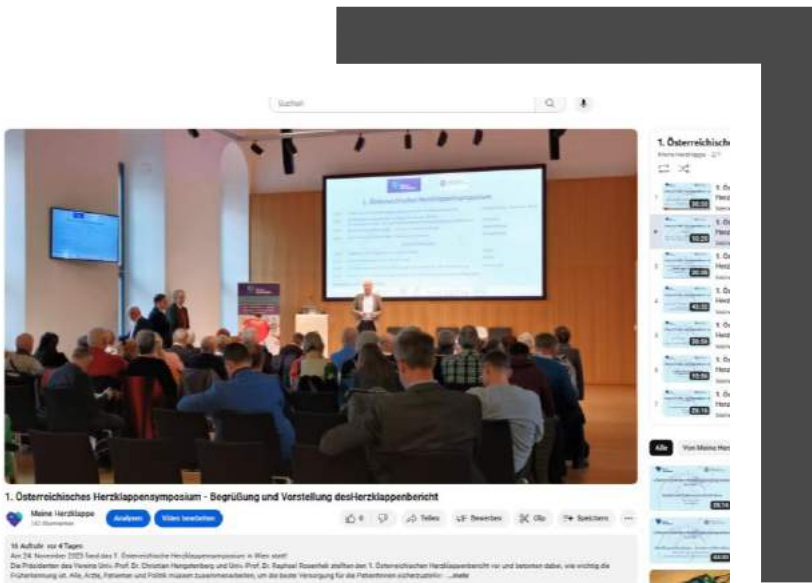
Suchen

1. Österreichisches Herzklappensymposium

1. Österreichisches Herzklappensymposium - Begrüßung und Vorstellung des Herzklappenbericht

Meine Herzklappe
142 Abonnenten

Analysen

Video bearbeiten

0

Teilen

Bewerben

Clip

Speichern

16 Aufrufe vor 4 Tagen
Am 24. November 2023 fand das 1. Österreichische Herzklappensymposium in Wien statt!
Die Präsidenten des Vereins Univ.-Prof. Dr. Christian Hengstenberg und Univ.-Prof. Dr. Raphael Rosenhek stellten den 1. Österreichischen Herzklappenbericht vor und betonten dabei, wie wichtig die Früherkennung ist. Alle, Ärzte, Patienten und Politik müssen zusammenarbeiten, um die beste Versorgung für die Patient:innen sicherzustellen. ...mehr

1. Österreichisches Herzklappensymposium

Meine Herzklappe 2/7

1. Ös Herz
30:30

1. Ös Herz
10:25

1. Ös Herz
30:05

1. Ös Herz
45:32

1. Ös Herz
30:56

1. Ös Herz
15:50

1. Ös Herz
29:16

Alle

Von Meine Herz

28:14

44:00